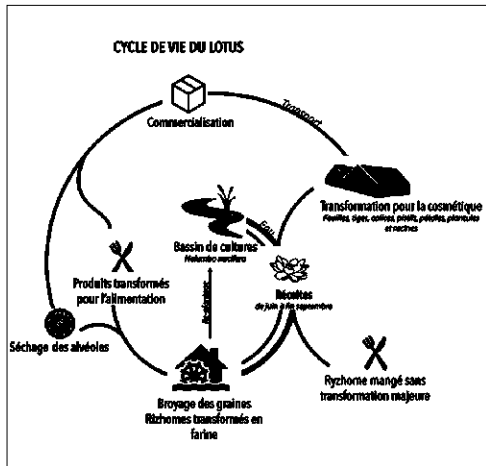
CYCLE DE VIE DU LOTUS

Commercialisation

Transport

Transformation pour la cosmétique
Feuilles, tiges, calices, pistil, pétales, pistil, plancules et racines

Eau

Bassin de cultures
Nelumbo nucifera

Produits transformés pour l'alimentation

Récoltes
de juin à fin septembre

Re-plantes

Séchage des alvéoles

Broyage des graines
Rizhomes transformés en farine

Ryzhome mangé sans transformation majeure